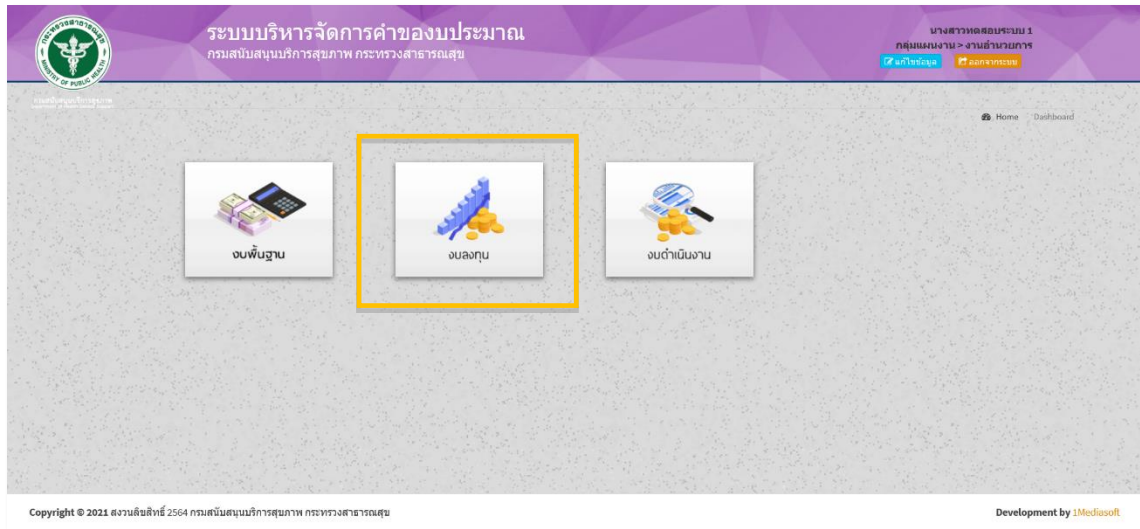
ระบบบริหารจัดการคำของบประมาณ
กรมสนับสนุนบริการสุขภาพ กระทรวงสาธารณสุข

นางสาวทดสอบระบบ 1
กลุ่มแผนงาน > งานอำนวยการ
แก้ไขข้อมูล ออกจากระบบ

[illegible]

Home Dashboard

งบพื้นฐาน

งบลงทุน

งบดำเนินงาน

Copyright © 2021 สงวนลิขสิทธิ์ 2564 กรมสนับสนุนบริการสุขภาพ กระทรวงสาธารณสุข

Development by 1Mediasoft